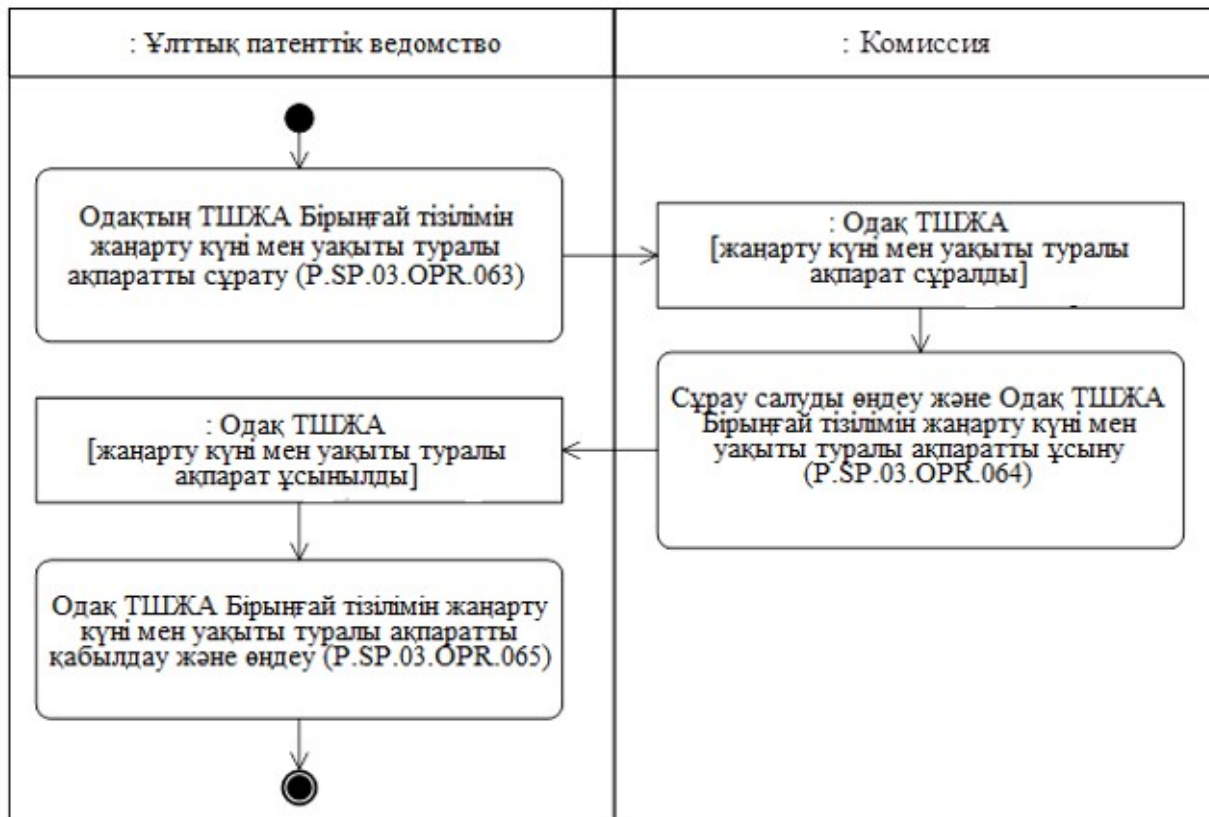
: Ұлттық патенттік ведомство

: Комиссия

Одақтың ТШЖА Бірыңғай тізілімін жаңарту күні мен уақыты туралы ақпаратты сұрату (P.SP.03.OPR.063)

: Одақ ТШЖА
[жаңарту күні мен уақыты туралы ақпарат сұралды]

Сұрау салуды өңдеу және Одақ ТШЖА Бірыңғай тізілімін жаңарту күні мен уақыты туралы ақпаратты ұсыну (P.SP.03.OPR.064)

: Одақ ТШЖА
[жаңарту күні мен уақыты туралы ақпарат ұсынылды]

Одақ ТШЖА Бірыңғай тізілімін жаңарту күні мен уақыты туралы ақпаратты қабылдау және өңдеу (P.SP.03.OPR.065)